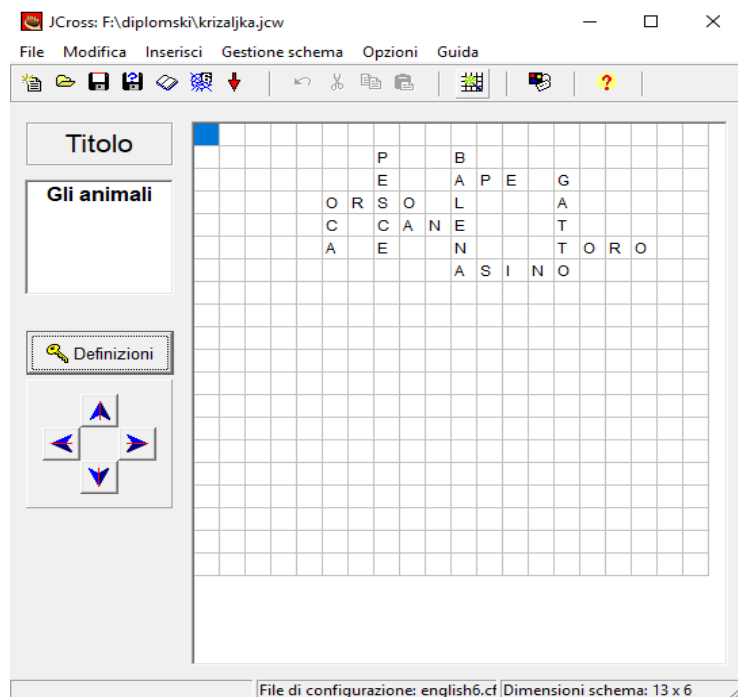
JCross: F:\diplomski\krizaljka.jcw

File Modifica Inserisci Gestione schema Opzioni Guida

Titolo

Gli animali

Definizioni

| | | | | | | | | | | | | | | | | | | |
|---|---|---|---|---|---|---|---|---|---|---|---|---|---|---|---|---|---|---|
| | | | | | | P | | | | B | | | | | | | | |
| | | | | | | E | | | | A | P | E | | G | | | | |
| | | | | O | R | S | O | | | L | | | | A | | | | |
| | | | | C | | C | A | N | | E | | | | T | | | | |
| | | | | A | | E | | | | N | | | | T | O | R | O | |
| | | | | | | | | | | A | S | I | N | O | | | | |

File di configurazione: english6.cf Dimensioni schema: 13 x 6